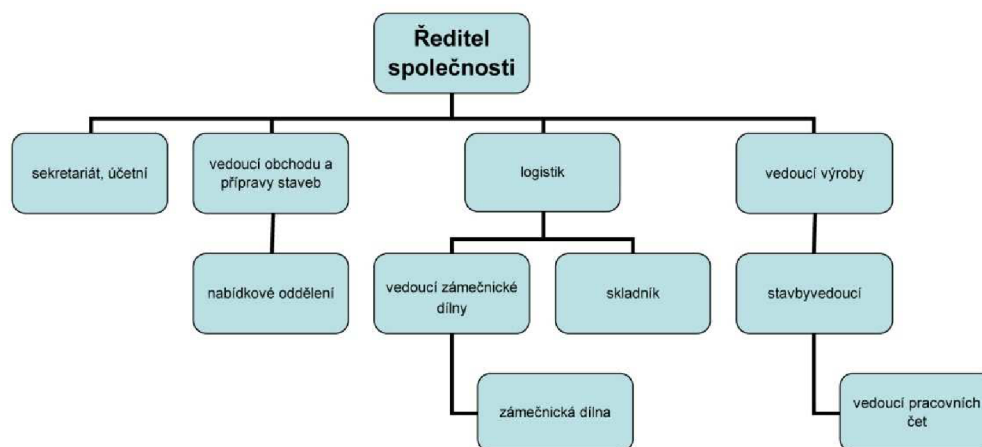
Ředitel společnosti

sekretariát, účetní

vedoucí obchodu a přípravy staveb

nabídkové oddělení

logistik

vedoucí zámečnické dílny

zámečnická dílna

skladník

vedoucí výroby

stavbyvedoucí

vedoucí pracovních čet